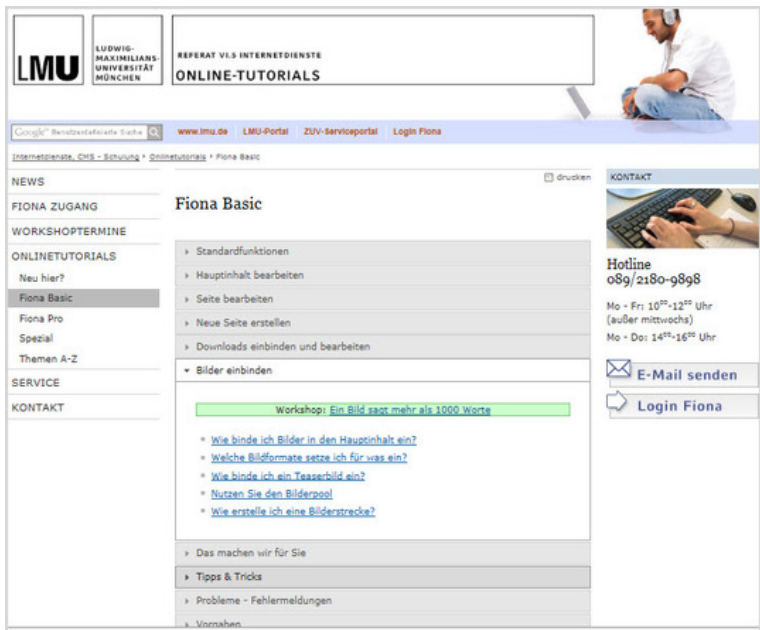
LMU LUDWIG-MAXIMILIANS-UNIVERSITÄT MÜNCHEN

REFERAT VI.5 INTERNETDIENSTE
ONLINE-TUTORIALS

Google Benutzerdefinierte Suche

www.lmu.de LMU-Portal ZUV-Serviceportal Login Fiona

Internetdienste, CMS - Schulung › Onlinetutorials › Fiona Basic

NEWS
FIONA ZUGANG
WORKSHOPTERMINE
ONLINETUTORIALS
Neu hier?
Fiona Basic
Fiona Pro
Spezial
Themen A-Z
SERVICE
KONTAKT

drucken

Fiona Basic

› Standardfunktionen
› Hauptinhalt bearbeiten
› Seite bearbeiten
› Neue Seite erstellen
› Downloads einbinden und bearbeiten
▾ Bilder einbinden

Workshop: Ein Bild sagt mehr als 1000 Worte

Wie binde ich Bilder in den Hauptinhalt ein?
Welche Bildformate setze ich für was ein?
Wie binde ich ein Teaserbild ein?
Nutzen Sie den Bilderpool
Wie erstelle ich eine Bilderstrecke?

› Das machen wir für Sie
› Tipps & Tricks
› Probleme - Fehlermeldungen
› Vorgaben

KONTAKT

Hotline
089/2180-9898

Mo - Fr: $10^{00}$-$12^{00}$ Uhr
(außer mittwochs)
Mo - Do: $14^{00}$-$16^{00}$ Uhr

E-Mail senden
Login Fiona